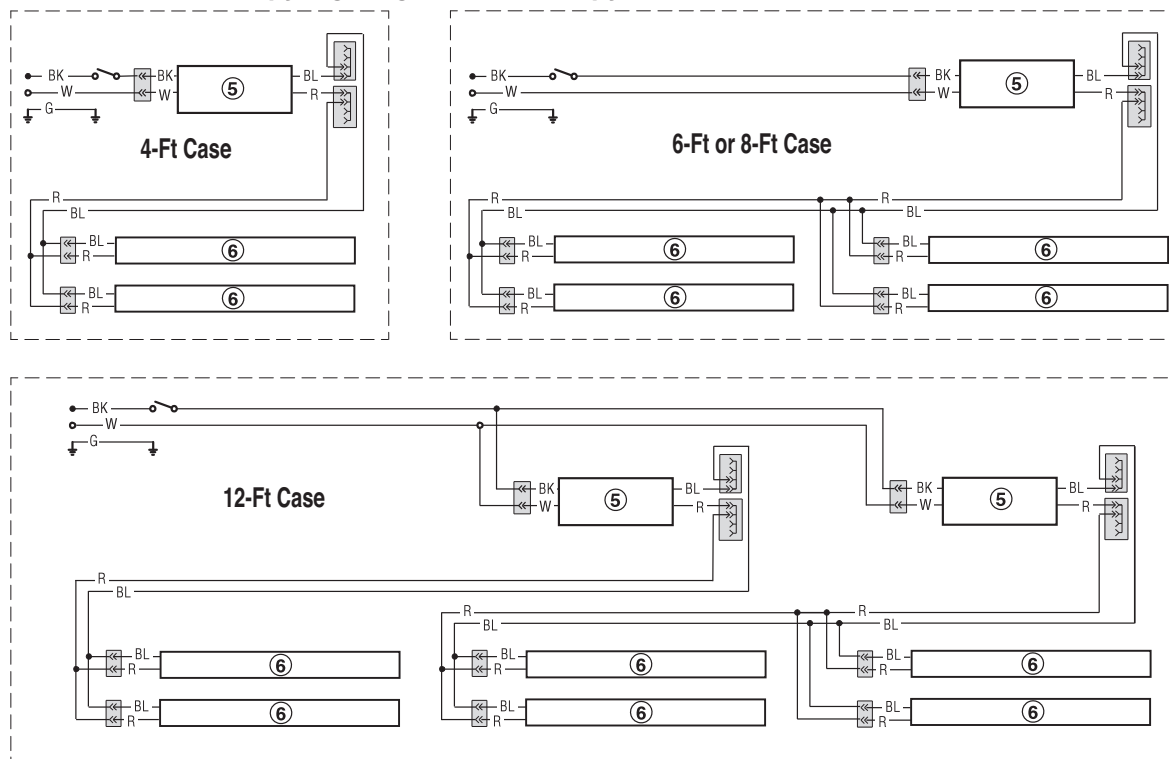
BK
W
G
BK
W
⑤
BL
R
4-Ft Case
R
BL
BL
R
⑥
BL
R
⑥

BK
W
G
BK
W
⑤
BL
R
6-Ft or 8-Ft Case
R
BL
R
BL
BL
R
⑥
BL
R
⑥
BL
R
⑥
BL
R
⑥

BK
W
G
12-Ft Case
BK
W
⑤
BL
R
BK
W
⑤
BL
R
R
BL
BL
R
⑥
BL
R
⑥
R
BL
R
BL
BL
R
⑥
BL
R
⑥
BL
R
⑥
BL
R
⑥